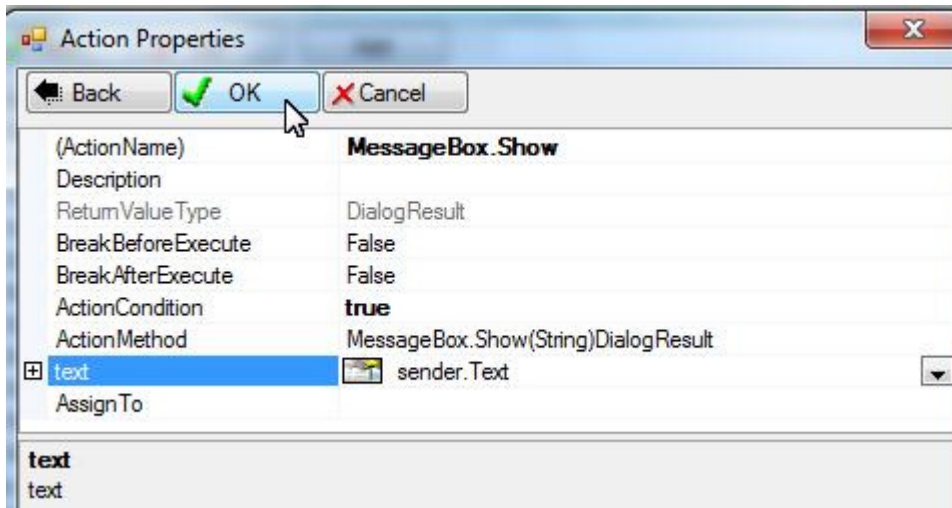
Action Properties

Back | OK | Cancel

| | |
|---|---|
| (ActionName) | **MessageBox.Show** |
| Description | |
| ReturnValueType | DialogResult |
| BreakBeforeExecute | False |
| BreakAfterExecute | False |
| ActionCondition | **true** |
| ActionMethod | MessageBox.Show(String)DialogResult |
| text | sender.Text |
| AssignTo | |

**text**
text